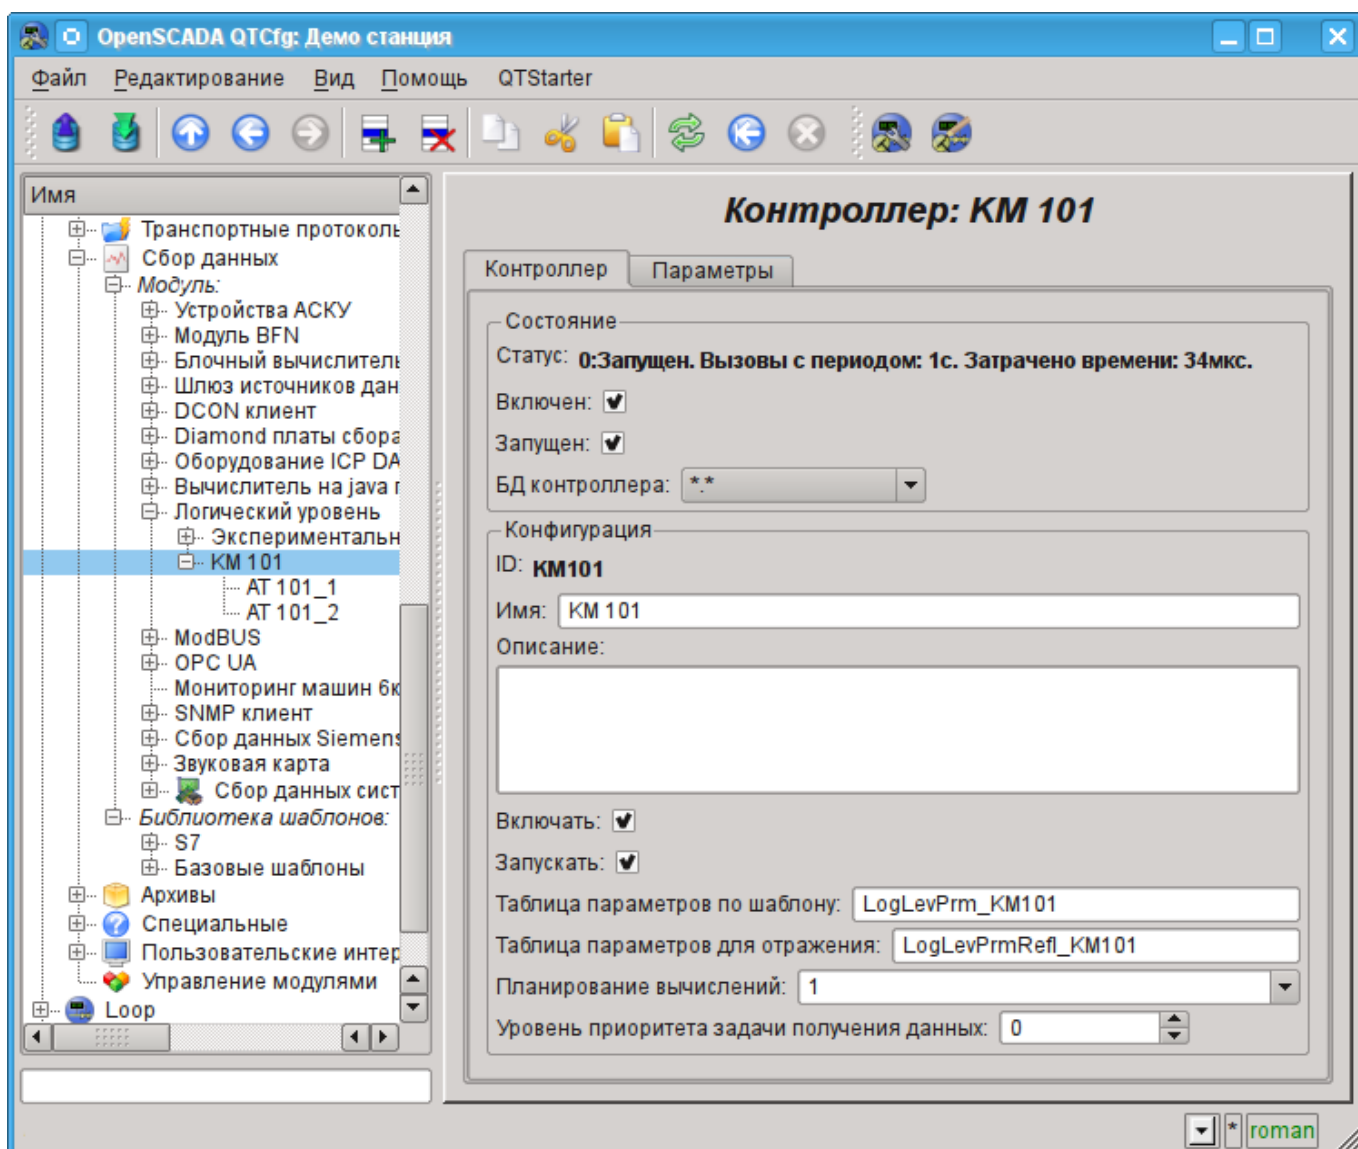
OpenSCADA QTCfg: Демо станция

Файл Редактирование Вид Помощь QTStarter

Имя
Транспортные протоколы
Сбор данных
Модуль:
Устройства АСКУ
Модуль BFN
Блочный вычислитель
Шлюз источников дан
DCON клиент
Diamond платы сбора
Оборудование ICP DA
Вычислитель на java
Логический уровень
Экспериментальн
KM 101
AT 101_1
AT 101_2
ModBUS
OPC UA
Мониторинг машин 6к
SNMP клиент
Сбор данных Siemens
Звуковая карта
Сбор данных сист
Библиотека шаблонов:
S7
Базовые шаблоны
Архивы
Специальные
Пользовательские интер
Управление модулями
Loop

Контроллер: KM 101

Контроллер Параметры

Состояние
Статус: 0:Запущен. Вызовы с периодом: 1с. Затрачено времени: 34мкс.
Включен: ✔
Запущен: ✔
БД контроллера: *.*

Конфигурация
ID: KM101
Имя: KM 101
Описание:

Включать: ✔
Запускать: ✔
Таблица параметров по шаблону: LogLevPrm_KM101
Таблица параметров для отражения: LogLevPrmRefl_KM101
Планирование вычислений: 1
Уровень приоритета задачи получения данных: 0

* roman